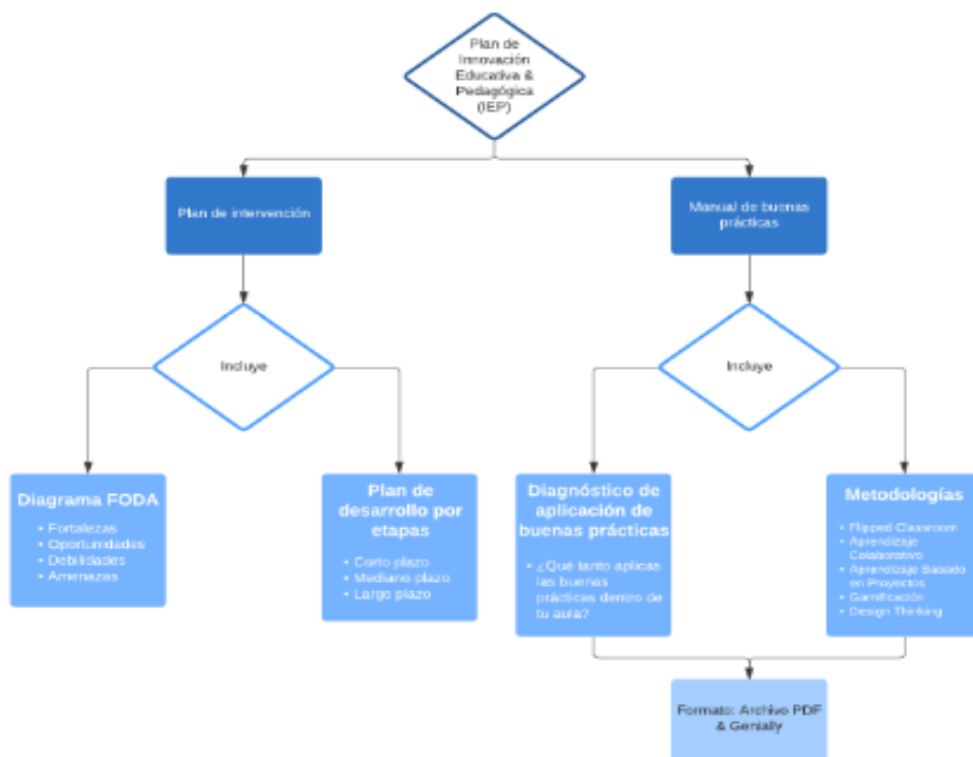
Plan de Innovación Educativa & Pedagógica (IEP)

Plan de intervención

Manual de buenas prácticas

Incluye

Incluye

Diagrama FODA
• Fortalezas
• Oportunidades
• Debilidades
• Amenazas

Plan de desarrollo por etapas
• Corto plazo
• Mediano plazo
• Largo plazo

Diagnóstico de aplicación de buenas prácticas
• ¿Qué tanto aplicas las buenas prácticas dentro de tu aula?

Metodologías
• Flipped Classroom
• Aprendizaje Colaborativo
• Aprendizaje Basado en Proyectos
• Gamificación
• Design Thinking

Formato: Archivo PDF & Genially